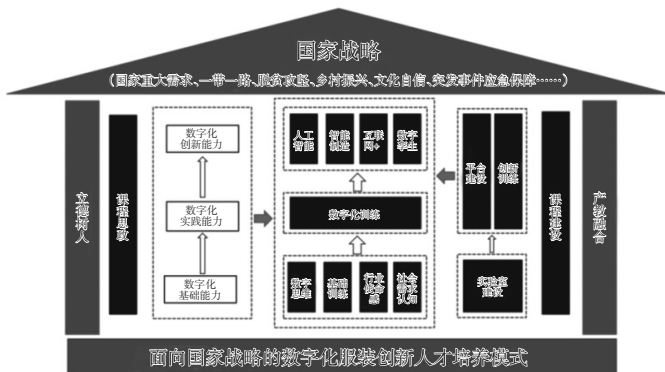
国家战略

（国家重大需求、一带一路、服装强国、乡村振兴、文化自信、突发事件应急保障……）

立德树人

课程思政

数字化创新能力

数字化实践能力

数字化基础能力

人工智能

智能制造

互联网+

数字孪生

数字化训练

数字思维

基础训练

行业发展

社会需求认知

平台建设

创新训练

实践室建设

课程建设

产教融合

面向国家战略的数字化服装创新人才培养模式